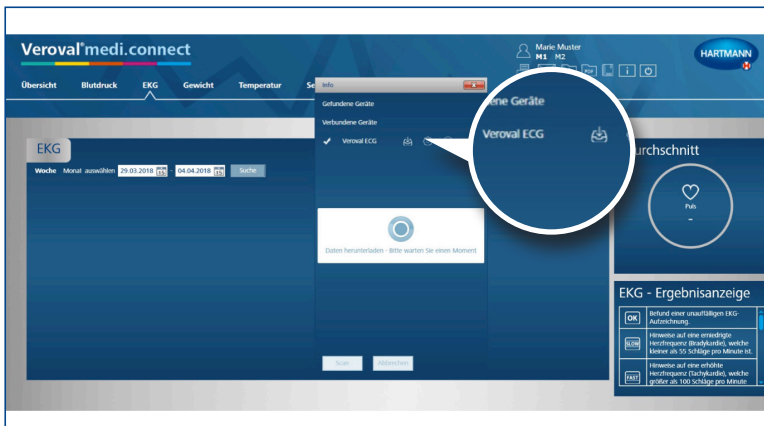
Veroval® medi.connect

Marie Muster
M1 M2

HARTMANN

Übersicht Blutdruck EKG Gewicht Temperatur Se

Info

Gefundene Geräte

Verbundene Geräte

✓ Veroval ECG

ene Geräte

Veroval ECG

EKG

Woche Monat auswählen 29.03.2018 - 04.04.2018 Suche

Daten herunterladen - Bitte warten Sie einen Moment

Scan Abbrechen

urchschnitt

Puls
-

EKG - Ergebnisanzeige

| OK | Befund einer unauffälligen EKG-Aufzeichnung. |
|---|---|
| SLOW | Hinweise auf eine erniedrigte Herzfrequenz (Bradykardie), welche kleiner als 55 Schläge pro Minute ist. |
| FAST | Hinweise auf eine erhöhte Herzfrequenz (Tachykardie), welche größer als 100 Schläge pro Minute |